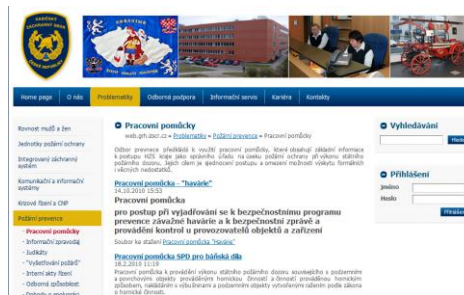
Home page | O nás | Problematiky | Odborná podpora | Informační servis | Kariéra | Kontakty

Rovnost mužů a žen
Jednotky požární ochrany
Integrovaný záchranný systém
Komunikační a informační systémy
Krizové řízení a CNP
Požární prevence
- Pracovní pomůcky
- Informační zpravodaj
- Judikáty
- "Vyšetřování požárů"
- Interní akty řízení
- Odborná způsobilost
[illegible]

Pracovní pomůcky
web.gh.izscr.cz » Problematiky » Požární prevence » Pracovní pomůcky

Odbor prevence předkládá k využití pracovní pomůcky, které obsahují základní informace k postupu HZS kraje jako správního úřadu na úseku požární ochrany při výkonu státního požárního dozoru. Jejich cílem je jednotnost postupu a omezení možnosti výskytu formálních i věcných nedostatků.

Pracovní pomůcka – "havárie"
24.10.2010 15:53
Pracovní pomůcka
pro postup při vyjadřování se k bezpečnostnímu programu prevence závažné havárie a k bezpečnostní zprávě a provádění kontrol u provozovatelů objektů a zařízení
Soubor ke stažení Pracovní pomůcka "havárie"

Pracovní pomůcka SPD pro báňská díla
18.2.2010 11:19
Pracovní pomůcka k provádění výkonu státního požárního dozoru souvisejícího s podzemními a povrchovými objekty prováděním hornické činnosti a činnosti prováděnou hornickým způsobem, nakládáním s výbušninami a podzemními objekty vytvořenými zákona o hornické činnosti.

Vyhledávání
Hledat

Přihlášení
Jméno
Heslo
Přihlásit